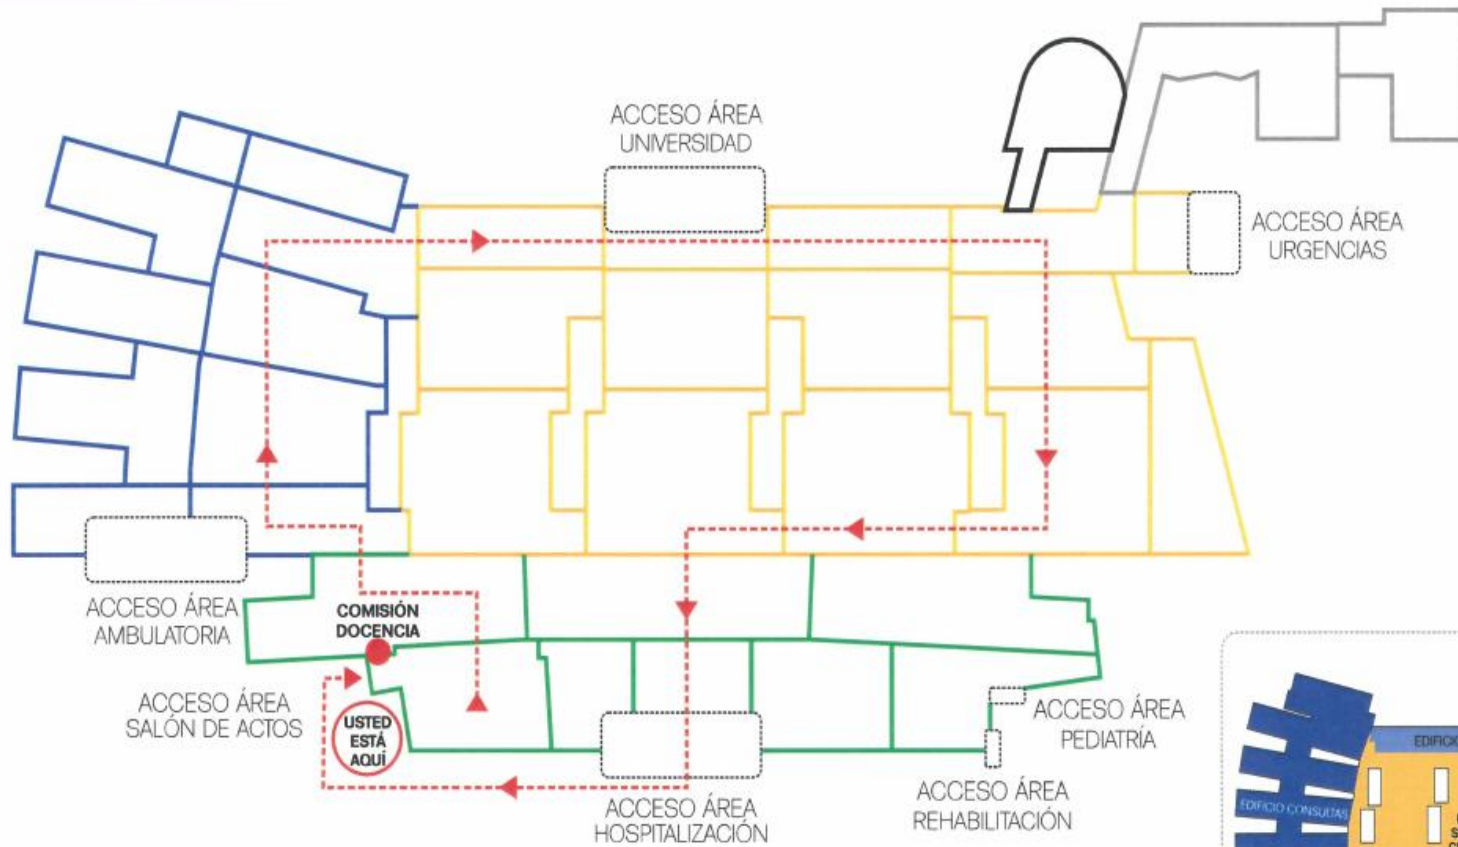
ACCESO ÁREA UNIVERSIDAD

ACCESO ÁREA URGENCIAS

ACCESO ÁREA AMBULATORIA

COMISIÓN DOCENCIA

ACCESO ÁREA SALÓN DE ACTOS

USTED ESTÁ AQUÍ

ACCESO ÁREA PEDIATRÍA

ACCESO ÁREA HOSPITALIZACIÓN

ACCESO ÁREA REHABILITACIÓN

EDIFICIO CONSULTAS

EDIFICI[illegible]